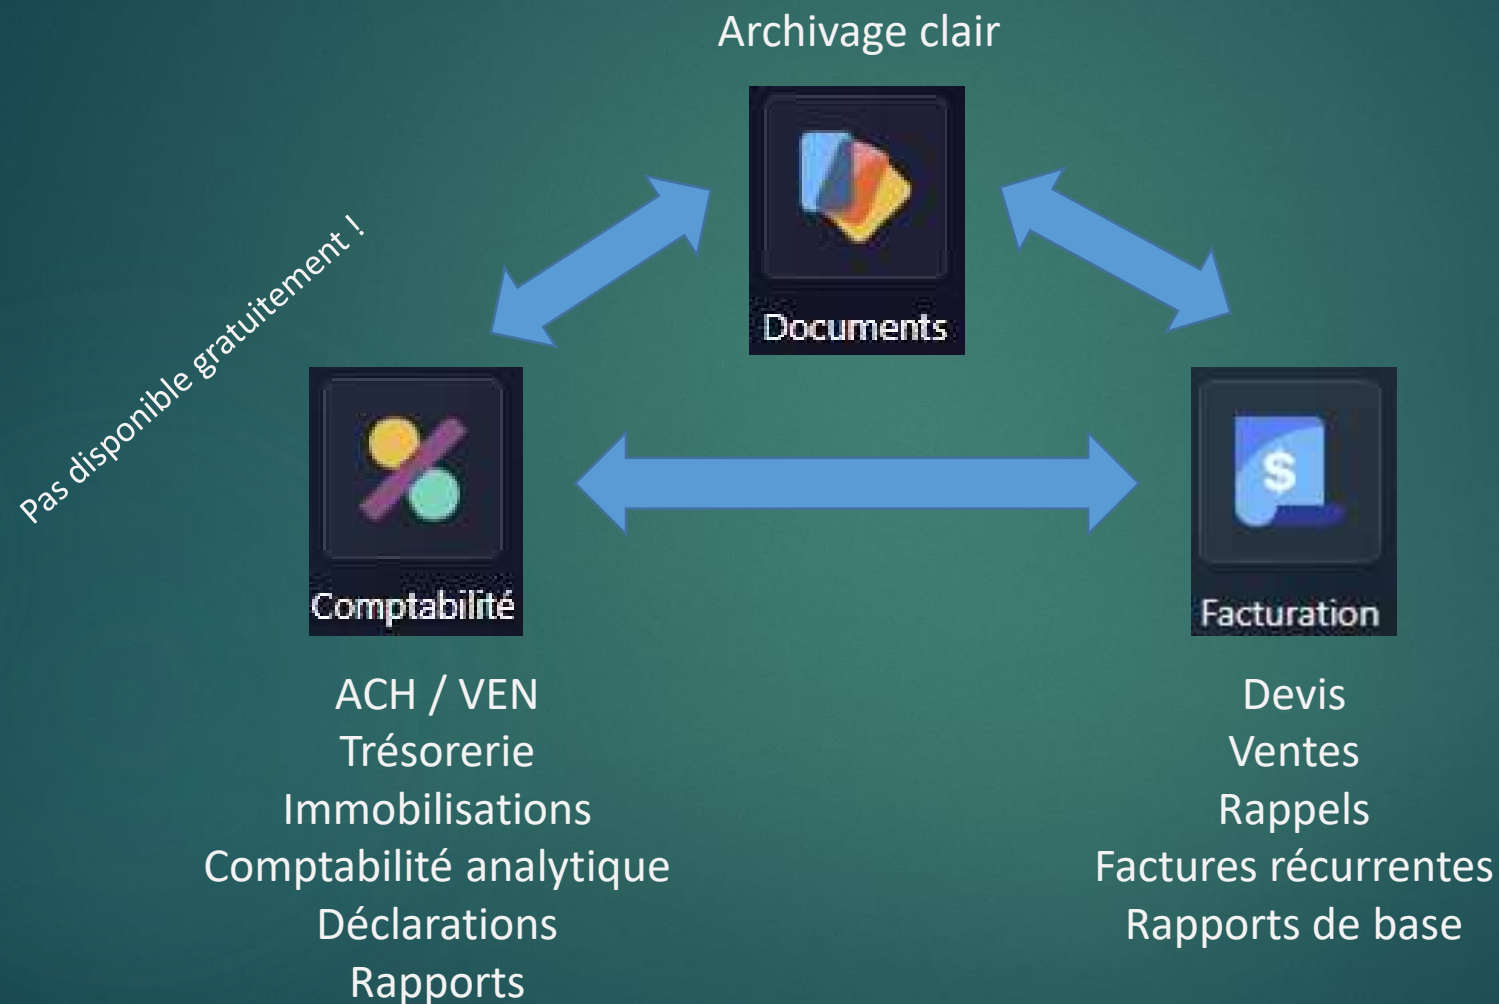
Archivage clair

Documents

Pas disponible gratuitement !

Comptabilité

Facturation

ACH / VEN
Trésorerie
Immobilisations
Comptabilité analytique
Déclarations
Rapports

Devis
Ventes
Rappels
Factures récurrentes
Rapports de base